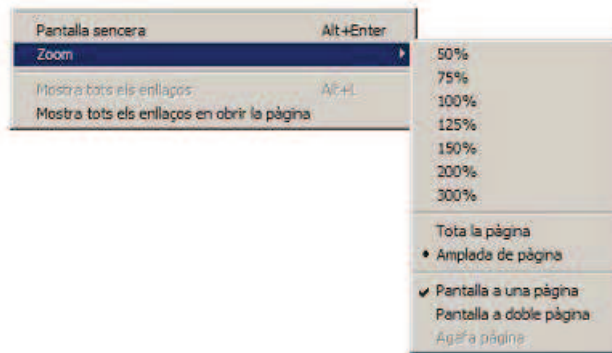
Pantalla sencera Alt+Enter
Zoom
Mostra tots els enllaços Alt+L
Mostra tots els enllaços en obrir la pàgina

50%
75%
100%
125%
150%
200%
300%

Tota la pàgina
Amplada de pàgina

Pantalla a una pàgina
Pantalla a doble pàgina
Agafa pàgina